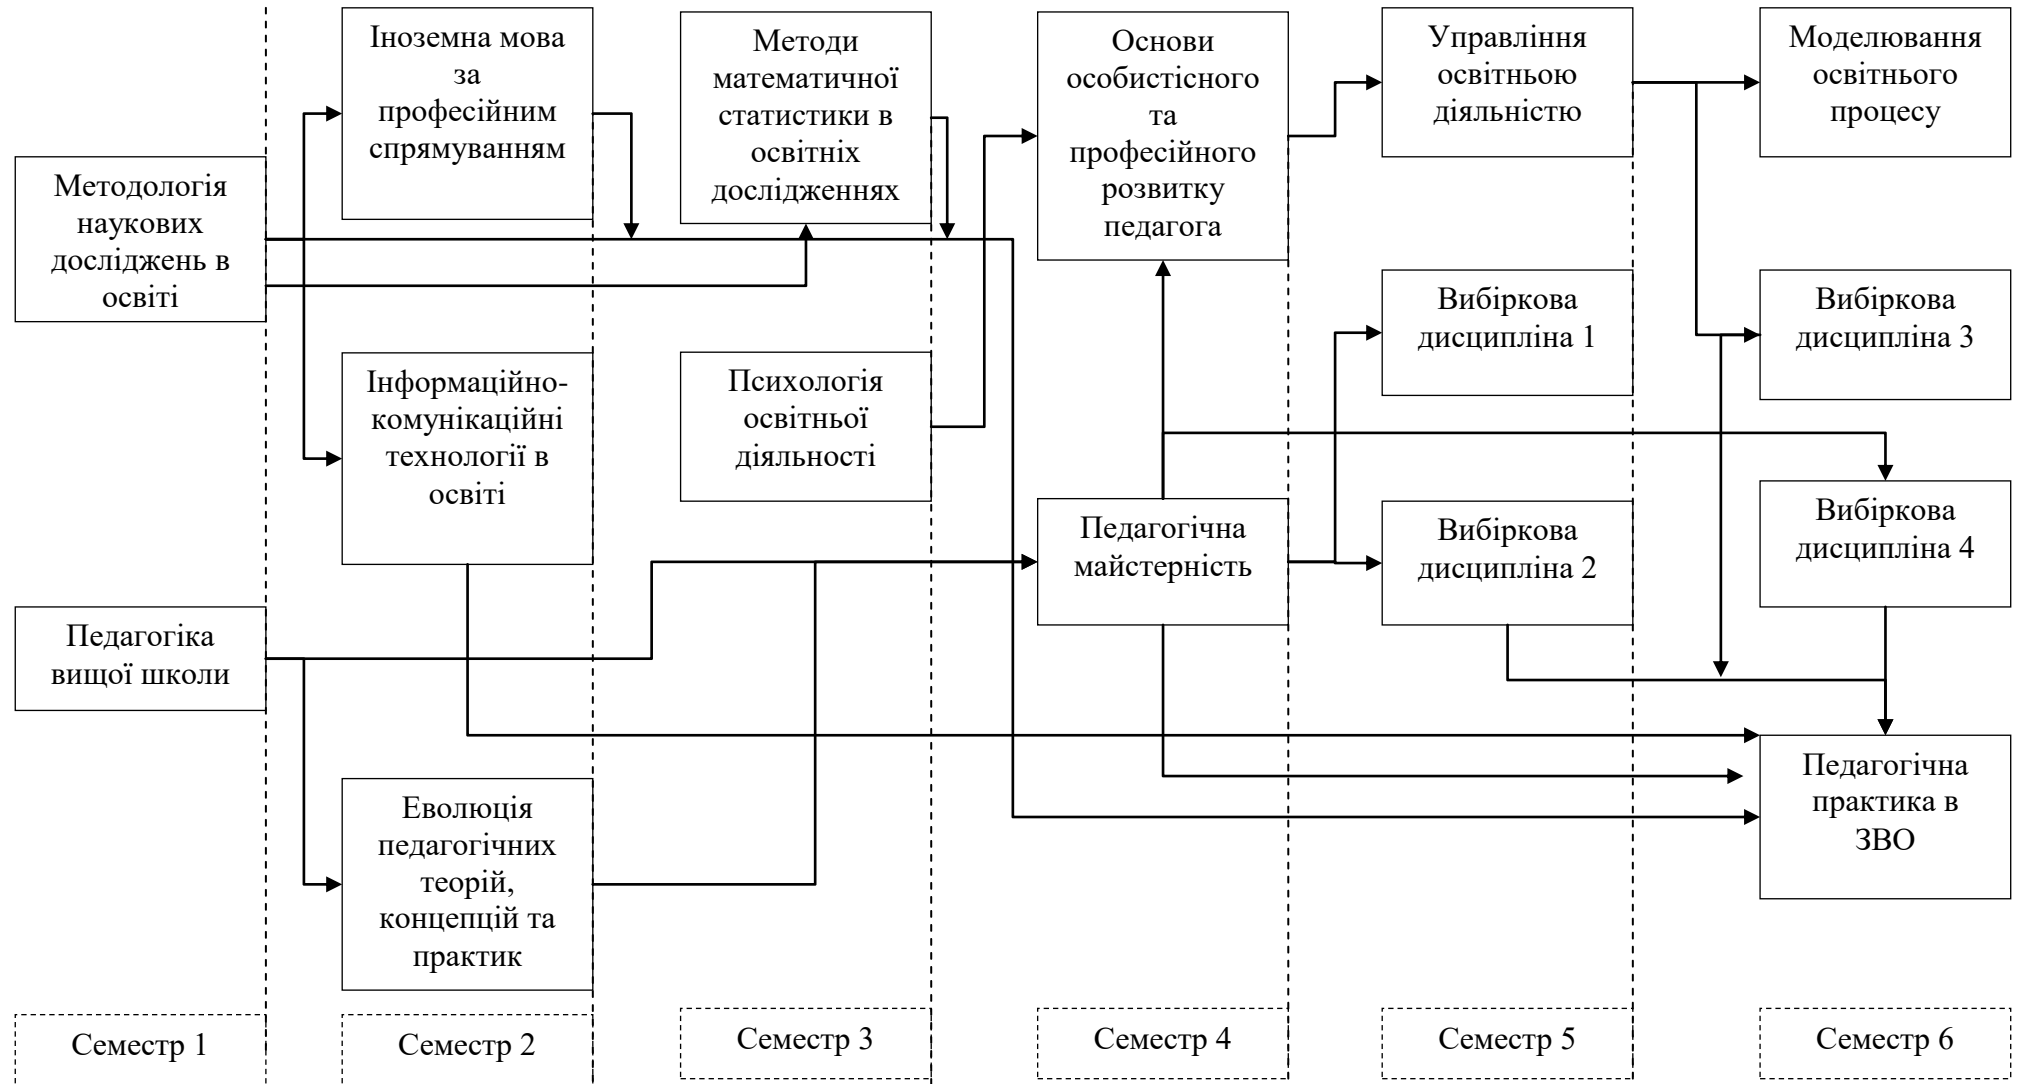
Методологія наукових досліджень в освіті

Педагогіка вищої школи

Іноземна мова за професійним спрямуванням

Інформаційно-комунікаційні технології в освіті

Еволюція педагогічних теорій, концепцій та практик

Методи математичної статистики в освітніх дослідженнях

Психологія освітньої діяльності

Основи особистісного та професійного розвитку педагога

Педагогічна майстерність

Управління освітньою діяльністю

Вибіркова дисципліна 1

Вибіркова дисципліна 2

Моделювання освітнього процесу

Вибіркова дисципліна 3

Вибіркова дисципліна 4

Педагогічна практика в ЗВО

Семестр 1

Семестр 2

Семестр 3

Семестр 4

Семестр 5

Семестр 6